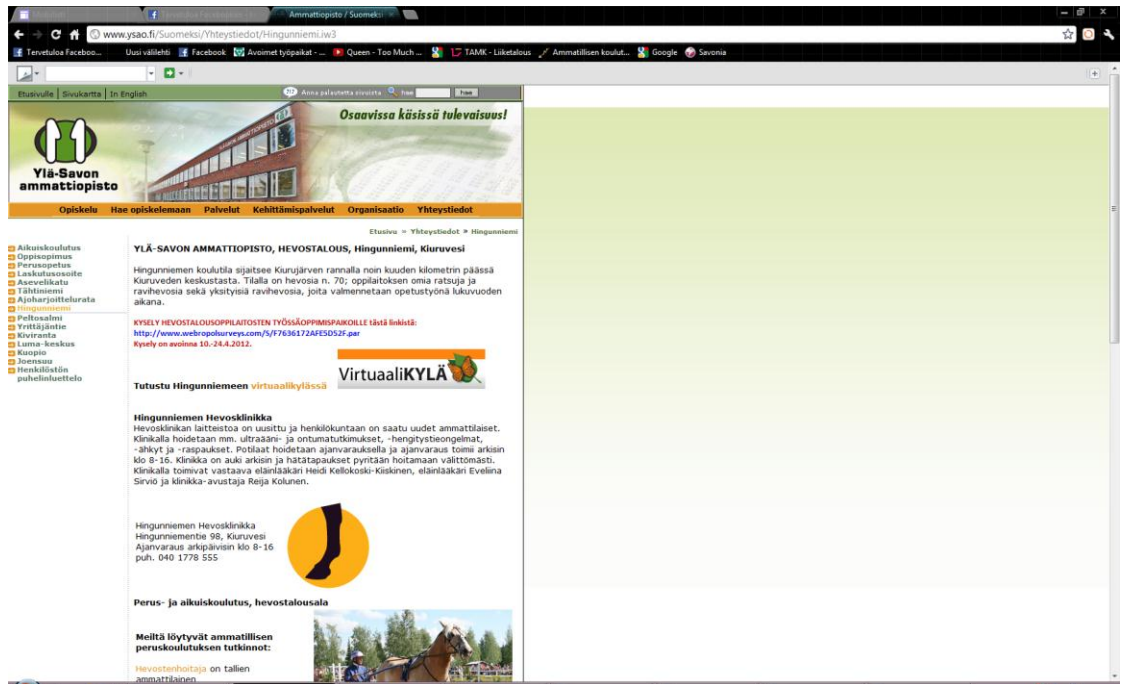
Ammattiopisto / Suomeksi

www.ysao.fi/Suomeksi/Yhteystiedot/Hingunniemi.iw3

Tervetuloa Faceboo... Uusi välilehti Facebook Avoimet työpaikat - ... Queen - Too Much ... TAMK - Liiketalous Ammatillisen koulut... Google Savonia

Etusivulle | Sivukartta | In English

Anna palautetta sivusta Free

Osaavissa käsissä tulevaisuus!

Ylä-Savon ammattiopisto

Opiskelu Hae opiskelemaan Palvelut Kehittämispalvelut Organisaatio Yhteystiedot

Aikuiskoulutus
Oppisopimus
Perusopetus
Laskutusosoite
Aseveliktu
Tähtiniemi
Ajoharjoittelurata
Hingunniemi
Peltosalmi
Yrittäjäntie
Kiviranta
Luma-keskus
Kuopio
Joensuu
Henkilöstön puhelinluettelo

Etusivu » Yhteystiedot » Hingunniemi

YLÄ-SAVON AMMATTIOPISTO, HEVOSTALOUS, Hingunniemi, Kiuruvesi

Hingunniemen koulutila sijaitsee Kiurujärven rannalla noin kuuden kilometrin päässä Kiuruveden keskustasta. Tilalla on hevosia n. 70; oppilaitoksen omia ratsuja ja ravihevosia sekä yksityisiä ravihevosia, joita valmennetaan opetustyönä lukuvuoden aikana.

KYSELY HEVOSTALOUSOPPILAITOSTEN TYÖSSÄOPPIMISPAIKOILLE tästä linkistä:
http://www.webropolsurveys.com/S/F7636172AFE5D52F.par
Kysely on avoinna 10.-24.4.2012.

VirtuaaliKYLÄ

Tutustu Hingunniemeen virtuaalikylässä

Hingunniemen Hevosklinikka
Hevosklinikan laitteistoa on uusittu ja henkilökuntaan on saatu uudet ammattilaiset. Klinikalla hoidetaan mm. ultraääni- ja ontumatutkimukset, -hengitystieongelmat, -ähkyt ja -raspaukset. Potilaat hoidetaan ajanvarauksella ja ajanvaraus toimii arkisin klo 8-16. Klinikka on auki arkisin ja hätätapaukset pyritään hoitamaan välittömästi. Klinikalla toimivat vastaava eläinlääkäri Heidi Kellokoski-Kiiskinen, eläinlääkäri Eveliina Sirviö ja klinikka-avustaja Reija Kolunen.

Hingunniemen Hevosklinikka
Hingunniementie 98, Kiuruvesi
Ajanvaraus arkipäivisin klo 8-16
puh. 040 1778 555

Perus- ja aikuiskoulutus, hevostalousala

Meiltä löytyvät ammatillisen peruskoulutuksen tutkinnot:

Hevostenhoitaja on tallien ammattilainen